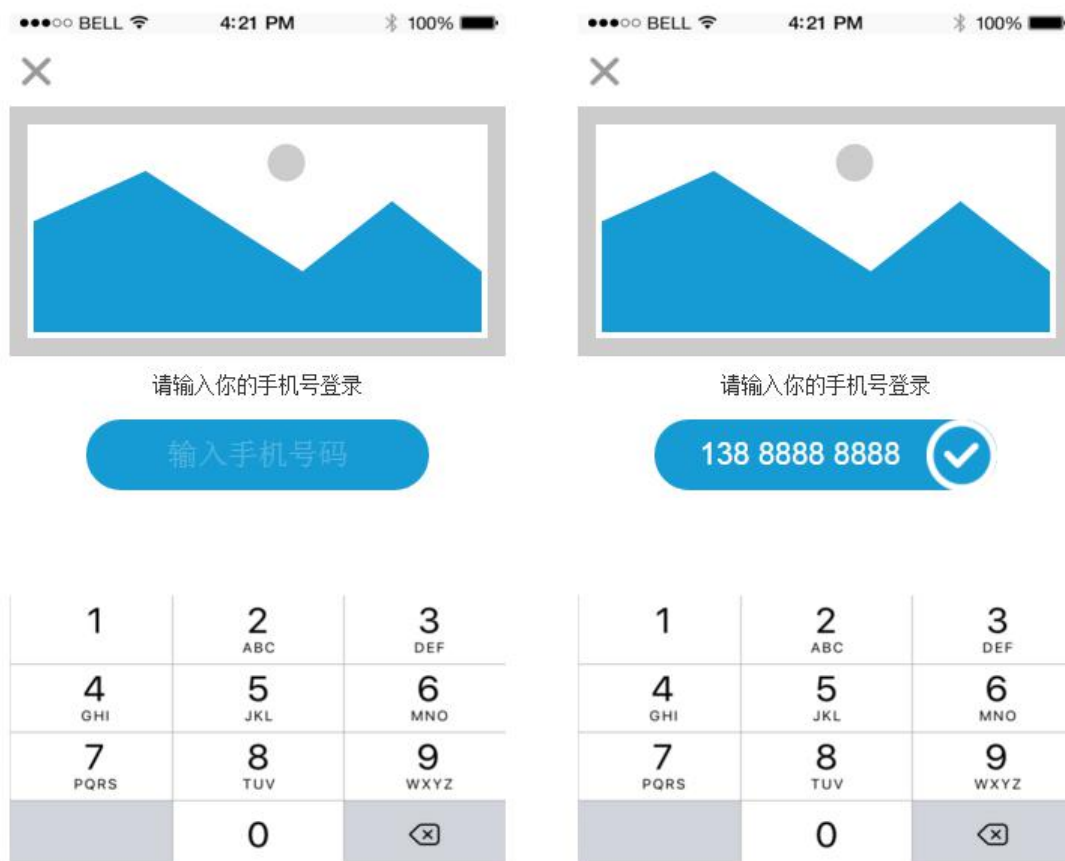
●●●○○ BELL 4:21 PM 100%

×

请输入你的手机号登录

输入手机号码

| 1 | 2 ABC | 3 DEF |
|---|---|---|
| 4 GHI | 5 JKL | 6 MNO |
| 7 PQRS | 8 TUV | 9 WXYZ |
| | 0 | ⌫ |

●●●○○ BELL 4:21 PM 100%

×

请输入你的手机号登录

138 8888 8888

| 1 | 2 ABC | 3 DEF |
|---|---|---|
| 4 GHI | 5 JKL | 6 MNO |
| 7 PQRS | 8 TUV | 9 WXYZ |
| | 0 | ⌫ |